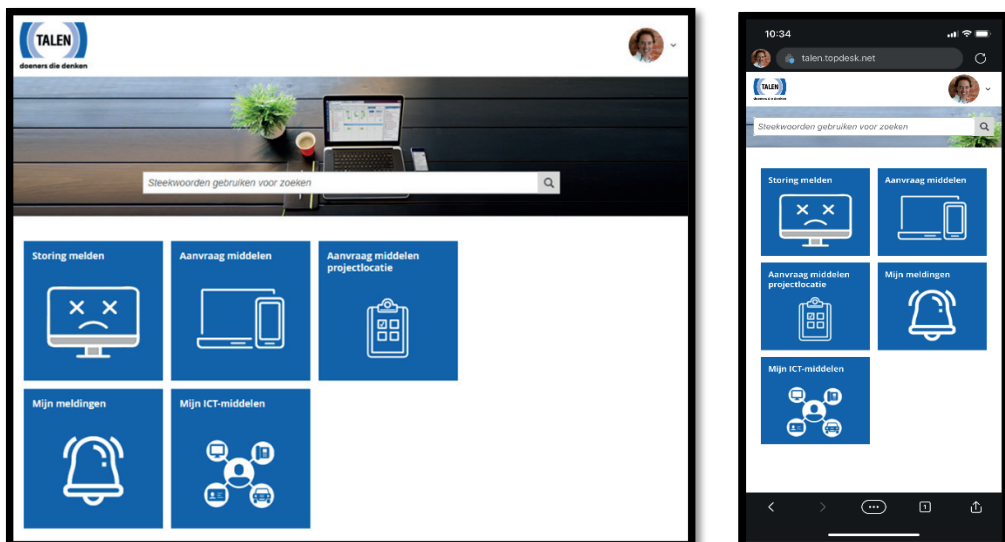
TALEN
doeners die denken

Steekwoorden gebruiken voor zoeken

Storing melden

Aanvraag middelen

Aanvraag middelen projectlocatie

Mijn meldingen

Mijn ICT-middelen

10:34

talen.topdesk.net

TALEN
doeners die denken

Steekwoorden gebruiken voor zoeken

Storing melden

Aanvraag middelen

Aanvraag middelen projectlocatie

Mijn meldingen

Mijn ICT-middelen

1